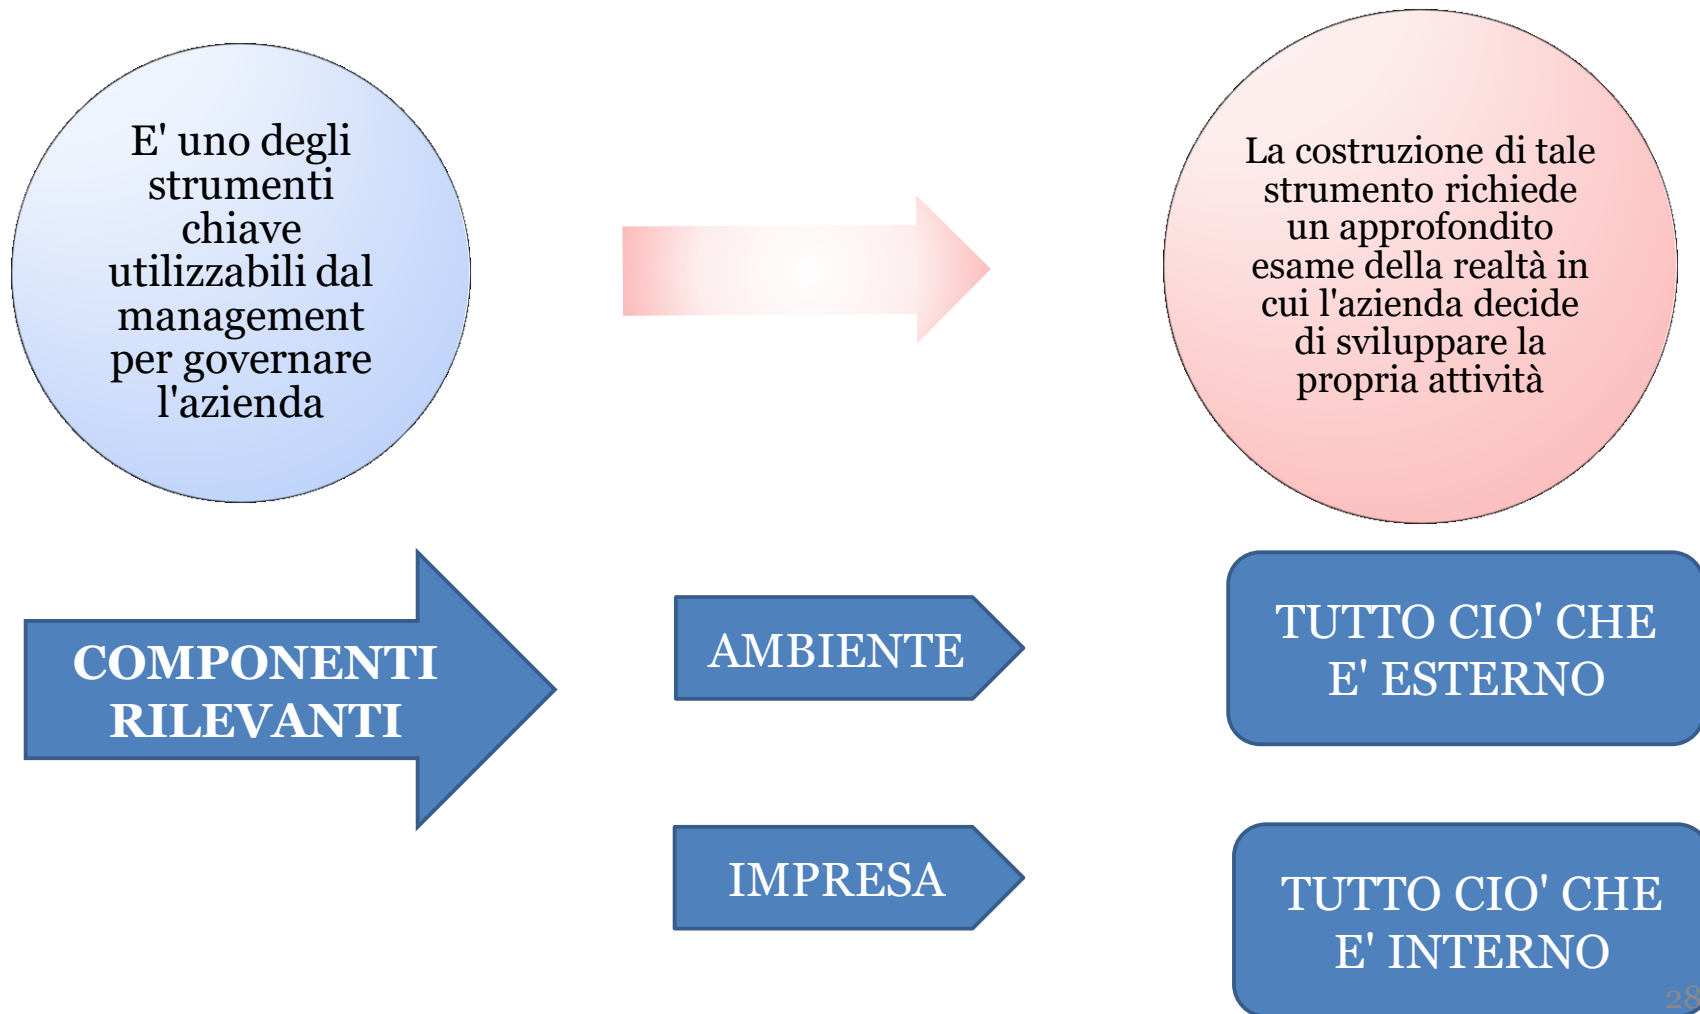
E' uno degli strumenti chiave utilizzabili dal management per governare l'azienda

La costruzione di tale strumento richiede un approfondito esame della realtà in cui l'azienda decide di sviluppare la propria attività

COMPONENTI RILEVANTI

AMBIENTE

TUTTO CIO' CHE E' ESTERNO

IMPRESA

TUTTO CIO' CHE E' INTERNO

28